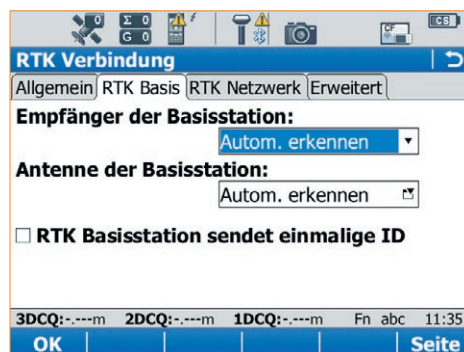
Σ 0
G 0
CS
RTK Verbindung
Allgemein | RTK Basis | RTK Netzwerk | Erweitert
Empfänger der Basisstation:
Autom. erkennen
Antenne der Basisstation:
Autom. erkennen
☐ RTK Basisstation sendet einmalige ID
3DCQ:-.---m 2DCQ:-.---m 1DCQ:-.---m Fn abc 11:35
OK
Seite